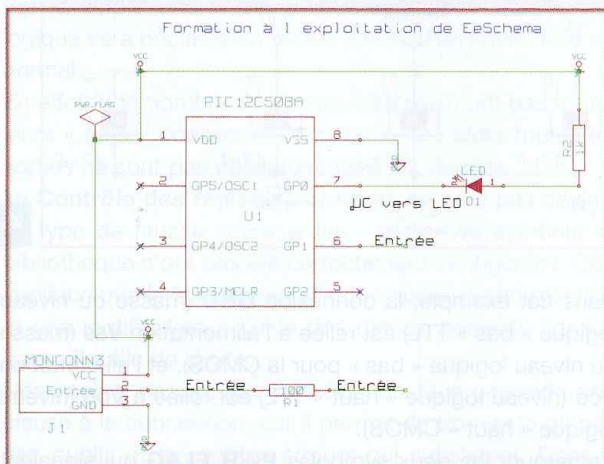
Formation à l exploitation de EeSchema

VCC

VCC

PWR_FLAG

PIC12C508A

1 VDD

VSS 8

2 GP5/OSC1

GP0 7

µC vers LED

LED

D1

2 1

R2 1k

U1

3 GP4/OSC2

GP1 6

Entrée

4 GP3/MCLR

GP2 5

VCC

MONCONN3

VCC 1

Entrée 2

GND 3

J1

Entrée

100

R1

Entrée

logique « bas » (TTL) est reliée à l'alimentation
au niveau logique « bas » pour le CMOS
logique « haut » CMOS).

Contrôle des
bibliothèque